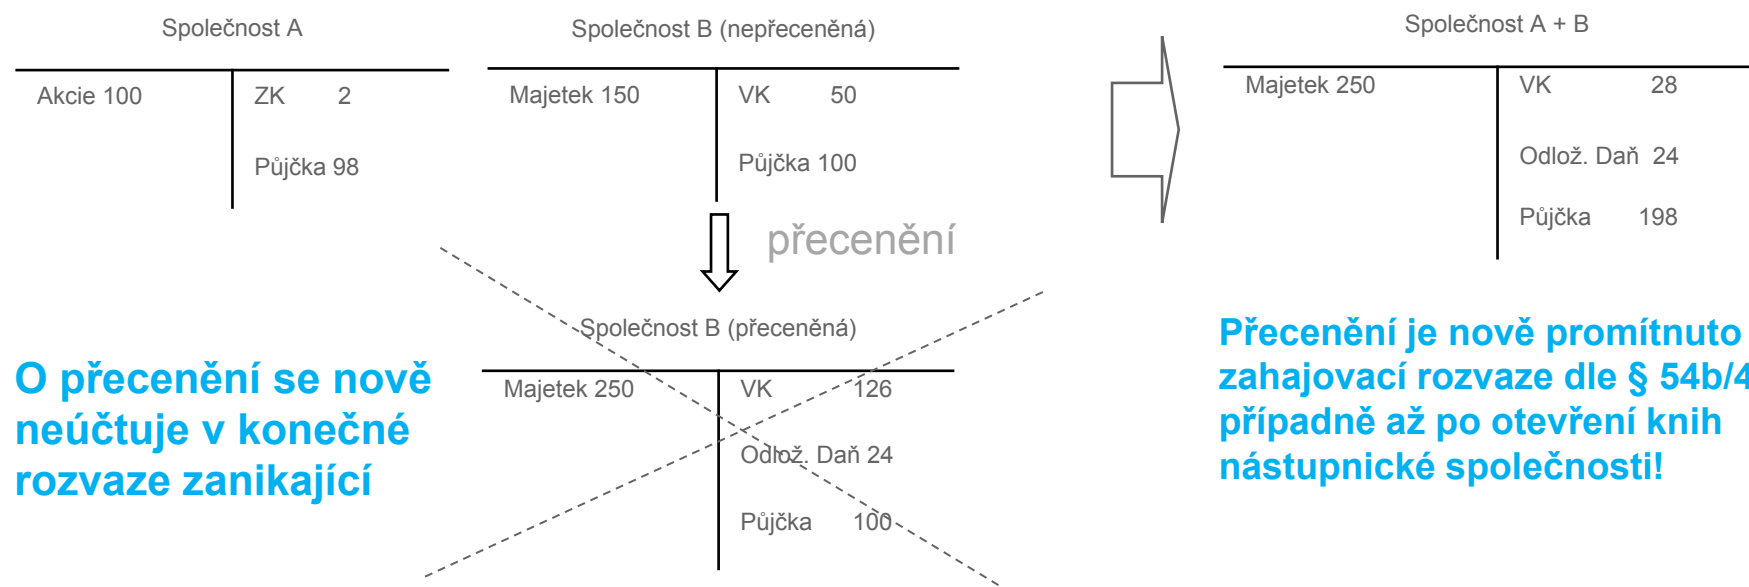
Společnost A

| Akcie 100 | ZK 2 |
|---|---|
| | Půjčka 98 |

Společnost B (nepřeceněná)

| Majetek 150 | VK 50 |
|---|---|
| | Půjčka 100 |

přecenění

Společnost B (přeceněná)

| Majetek 250 | VK 126 |
|---|---|
| | Odlož. Daň 24 |
| | Půjčka 100 |

Společnost A + B

| Majetek 250 | VK 28 |
|---|---|
| | Odlož. Daň 24 |
| | Půjčka 198 |

O přecenění se nově neúčtuje v konečné rozvaze zanikající

Přecenění je nově promítnuto zahajovací rozvaze dle § 54b/4 případně až po otevření knih nástupnické společnosti!